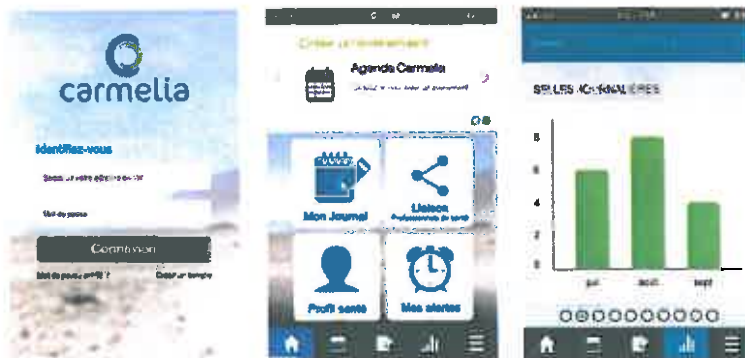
carmelia

Identifiez-vous

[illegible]

Mot de passe

Connexion

Mot de passe oublié ? Créer un compte

Créer un événement

Agenda Carmelia

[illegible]

Mon Journal

Liaison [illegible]

Profil santé

Mes alertes

SELLES JOURNALIERES

8

6

4

2

0

juil

août

sept